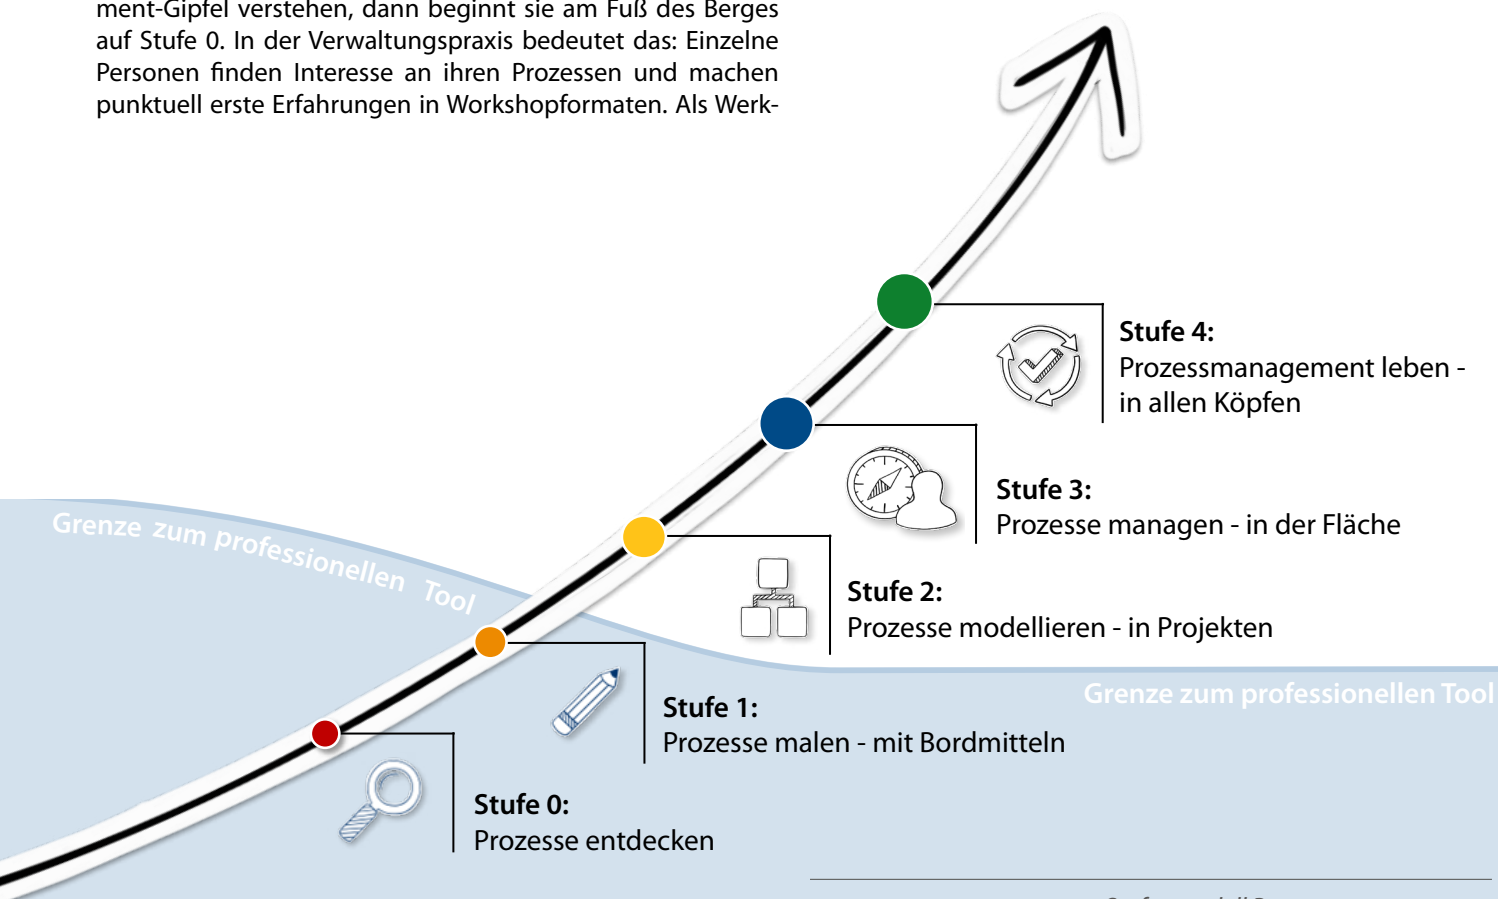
ment-Gipfel verstehen, dann beginnt sie am Fuß des Berges auf Stufe 0. In der Verwaltungspraxis bedeutet das: Einzelne Personen finden Interesse an ihren Prozessen und machen punktuell erste Erfahrungen in Workshopformaten. Als Werk-

Grenze zum professionellen Tool

Stufe 4:
Prozessmanagement leben - in allen Köpfen

Stufe 3:
Prozesse managen - in der Fläche

Stufe 2:
Prozesse modellieren - in Projekten

Grenze zum professionellen Tool

Stufe 1:
Prozesse malen - mit Bordmitteln

Stufe 0:
Prozesse entdecken

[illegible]